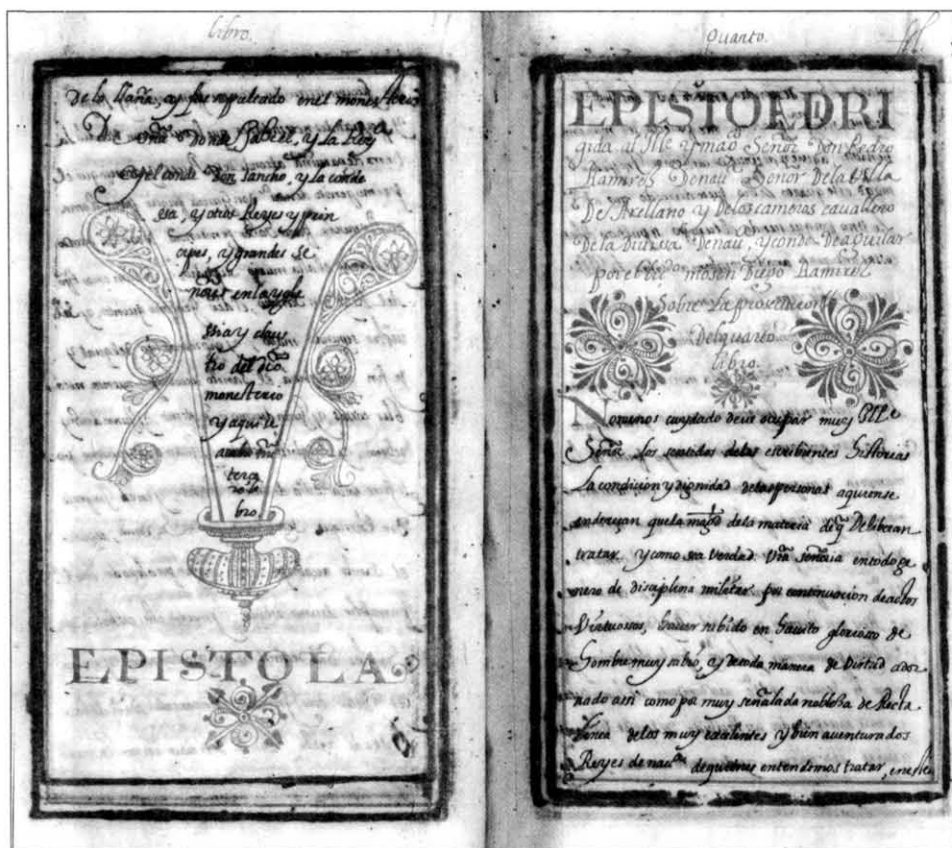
libro

de la dueña, y fue regalado en el mones terio

Doña Isabel, y la Rey

y el conde don Sancho, y la conde

sa, y otros Reyes y prin

cipes, y grandes se

ñores en la yglesia

hay claus

tro del dicho

monesterio

y aqui se

acaba el ter

cero li

bro

EPISTOLA

Quanto

41

EPISTOLA DRI

gida al Ill.e y Ill.mo Señor Don Pedro

Ramirez Benau Señor de la Villa

de Arellano y de los cameros cavallero

de la divissa Benau, y conde de Aguilar

por el Dr. mossen Diego Ramirez

Sobre su prosecucion

del quarto

libro

No menos cuydado deven occupar muy Ill.e Señor los sentidos de los escribientes historias la condicion y dignidad de las personas a quien se enderesçan que la mater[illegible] de la materia de q. Delibran tratar, y como sea verdad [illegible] entodo genero de disciplina militar, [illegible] continuacion de actos virtuosos, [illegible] en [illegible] glorioso de Hombre muy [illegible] y de toda manera de virtud adornado assi como de muy señalada nobleza de Recta linea de los muy excelentes y bien aventurados Reyes de nav.ra de quienes entendemos tratar, en esta